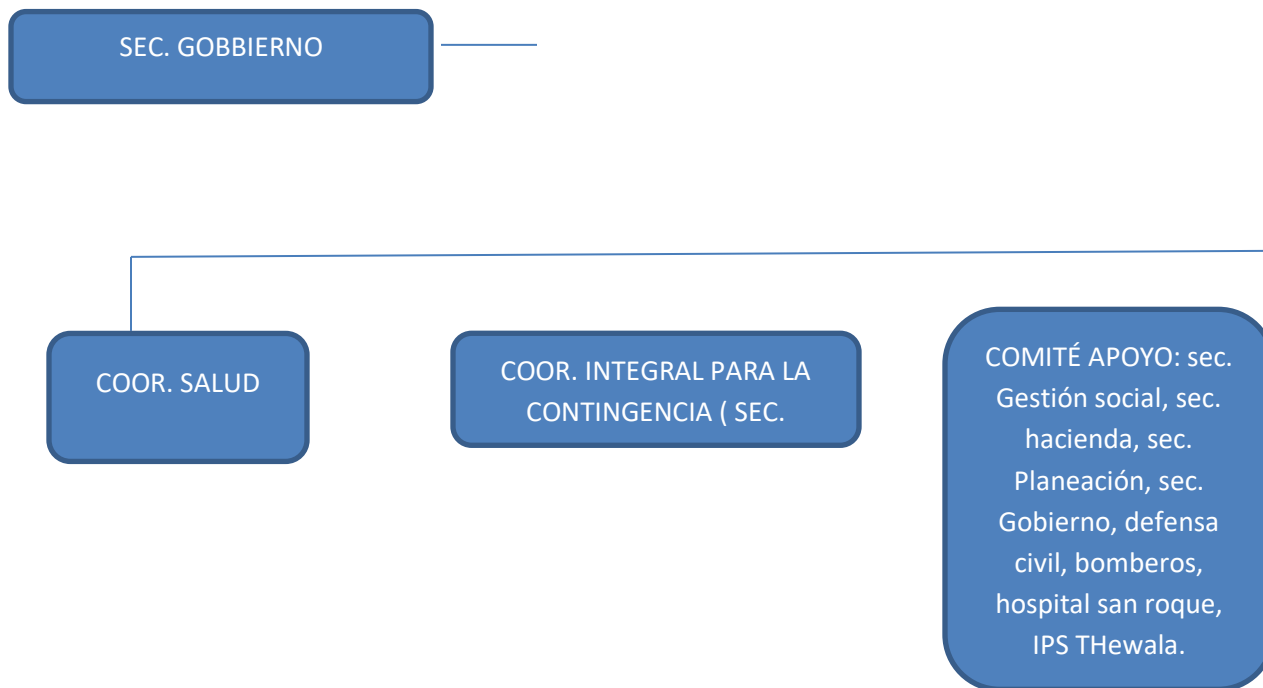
SEC. GOBBIERNO

COOR. SALUD

COOR. INTEGRAL PARA LA CONTINGENCIA ( SEC.

COMITÉ APOYO: sec. Gestión social, sec. hacienda, sec. Planeación, sec. Gobierno, defensa civil, bomberos, hospital san roque, IPS THewala.